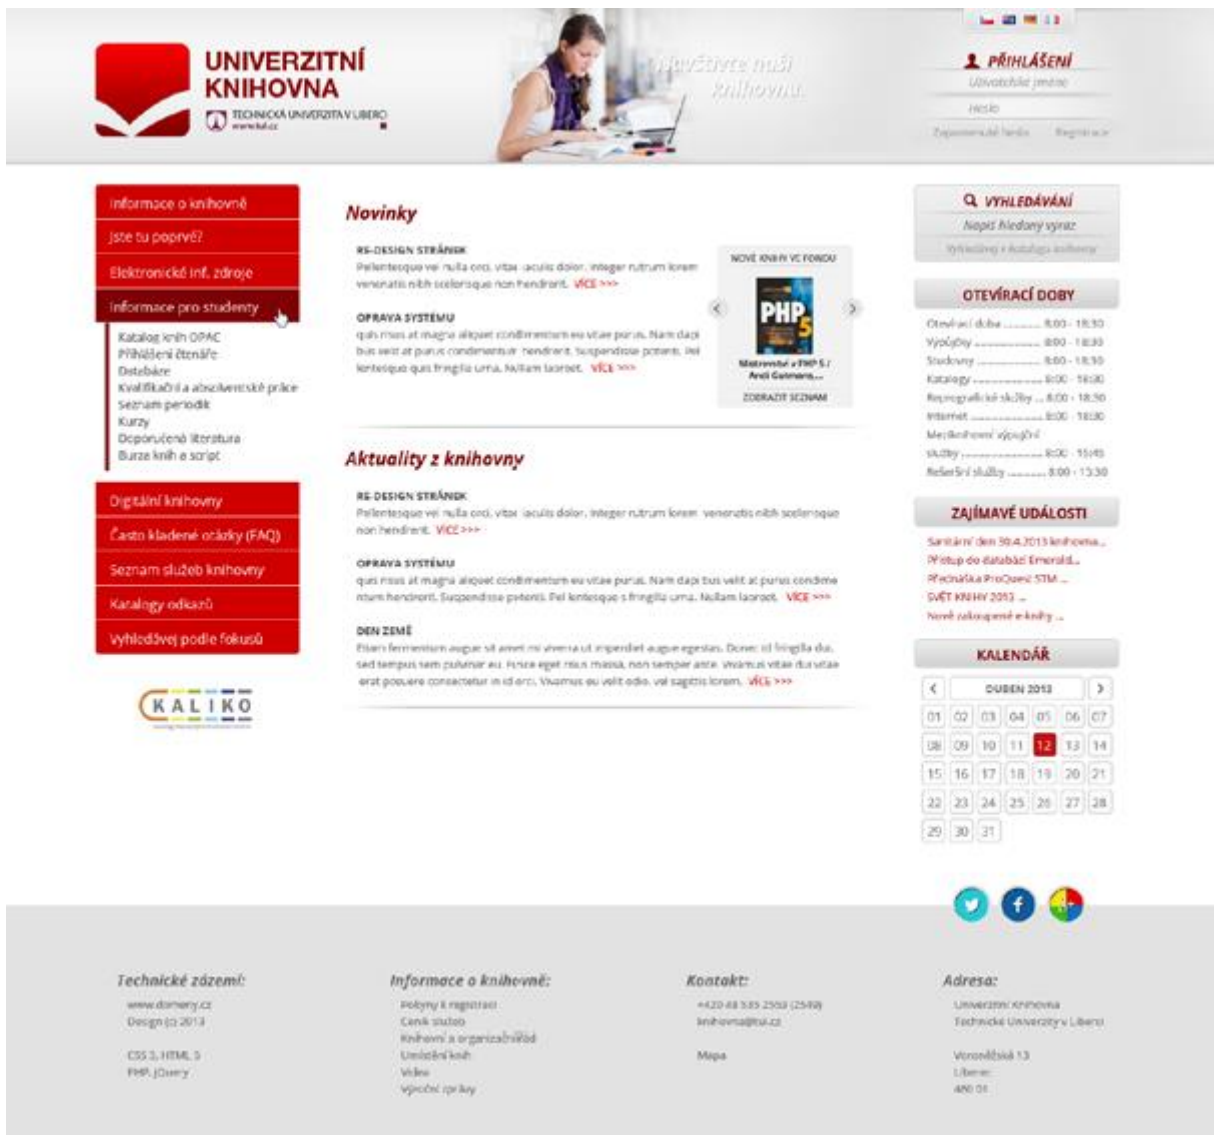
UNIVERZITNÍ KNIHOVNA
TECHNICKÁ UNIVERZITA V LIBERCI
www.tul.cz

Navštivte naši knihovnu

PŘIHLÁŠENÍ
Uživatelské jméno
Heslo
Zapomenuté heslo
Registrace

Informace o knihovně
Jste tu poprvé?
Elektronické inf. zdroje
Informace pro studenty
Katalog knih OPAC
Přihlášení čtenáře
Databáze
Kvalifikační a absolventské práce
Seznam periodik
Kurzy
Doporučená literatura
Burza knih a script
Digitální knihovny
Často kladené otázky (FAQ)
Seznam služeb knihovny
Katalogy odkazů
Vyhledávej podle fokusů

KALIKO

Novinky

RE-DESIGN STRÁNEK
Pellentesque vel nulla orci, vitae iaculis dolor. Integer rutrum lorem venenatis nibh scelerisque non hendrerit. VÍCE >>>

OPRAVA SYSTÉMU
quis risus at magna aliquet condimentum eu vitae purus. Nam dapi bus velit at purus condimentum hendrerit. Suspendisse potenti. Pel lentesque quis fringilla urna. Nullam laoreet. VÍCE >>>

NOVÉ KNIHY VE FONDU
PHP 5
Mistrovství v PHP 5 / Andi Gutmans...
ZOBRAZIT SEZNAM

Aktuality z knihovny

RE-DESIGN STRÁNEK
Pellentesque vel nulla orci, vitae iaculis dolor. Integer rutrum lorem venenatis nibh scelerisque non hendrerit. VÍCE >>>

OPRAVA SYSTÉMU
quis risus at magna aliquet condimentum eu vitae purus. Nam dapi bus velit at purus condimentum hendrerit. Suspendisse potenti. Pel lentesque s fringilla urna. Nullam laoreet. VÍCE >>>

DEN ZEMĚ
Etiam fermentum augue sit amet mi viverra ut imperdiet augue egestas. Donec id fringilla dui, sed tempus sem pulvinar eu. Fusce eget risus massa, non semper ante. Vivamus vitae dui vitae erat posuere consectetur in id orci. Vivamus eu velit odio, vel sagittis lorem. VÍCE >>>

VYHLEDÁVÁNÍ
Napiš hledaný výraz
Vyhledávej v katalogu knihovny

OTEVÍRACÍ DOBY
Otevírací doba ........ 8:00 - 18:30
Výpůjčky ........ 8:00 - 18:30
Studovny ........ 8:00 - 18:30
Katalogy ........ 8:00 - 18:00
Reprografické služby ... 8:00 - 18:30
Internet ........ 8:00 - 18:00
Meziknihovní výpůjční služby ........ 8:00 - 15:45
Rešeršní služby ........ 8:00 - 13:30

ZAJÍMAVÉ UDÁLOSTI
Sanitární den 30.4.2013 knihovna...
Přístup do databází Emerald...
Přednáška ProQuest STM ...
SVĚT KNIHY 2013 ...
Nově zakoupené e-knihy ...

KALENDÁŘ
DUBEN 2013
| 01 | 02 | 03 | 04 | 05 | 06 | 07 |
|---|---|---|---|---|---|---|
| 08 | 09 | 10 | 11 | 12 | 13 | 14 |
| 15 | 16 | 17 | 18 | 19 | 20 | 21 |
| 22 | 23 | 24 | 25 | 26 | 27 | 28 |
| 29 | 30 | 31 | | | | |

Technické zázemí:
www.domeny.cz
Design (c) 2013
CSS 3, HTML 5
PHP, jQuery

Informace o knihovně:
Pobyty k registraci
Ceník služeb
Knihovní a organizační řád
Umístění knih
Video
Výroční zprávy

Kontakt:
+420 48 535 2503 (2549)
knihovna@tul.cz
Mapa

Adresa:
Univerzitní knihovna
Technická Univerzita v Liberci
Voroněžská 13
Liberec
460 01